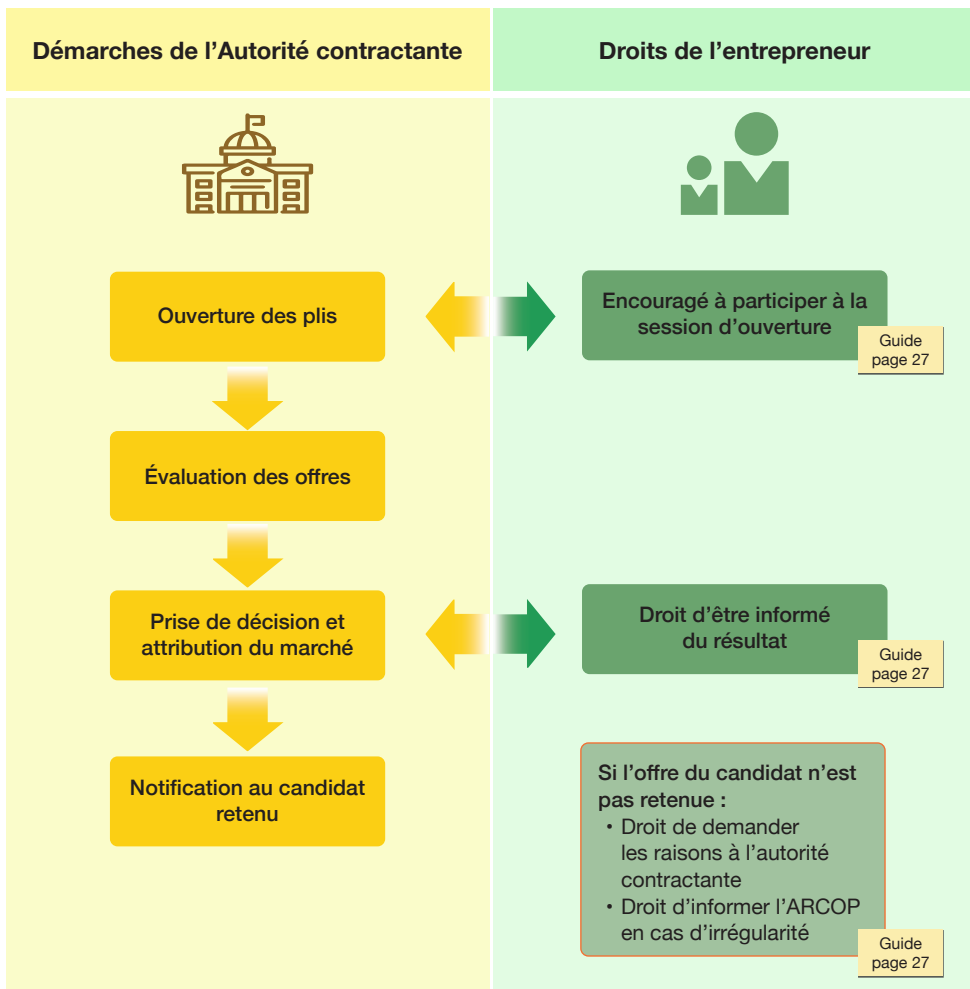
Démarches de l’Autorité contractante

Droits de l’entrepreneur

Ouverture des plis

Encouragé à participer à la session d’ouverture

Guide page 27

Évaluation des offres

Prise de décision et attribution du marché

Droit d’être informé du résultat

Guide page 27

Notification au candidat retenu

Si l’offre du candidat n’est pas retenue :
• Droit de demander les raisons à l’autorité contractante
• Droit d’informer l’ARCOP en cas d’irrégularité

Guide page 27